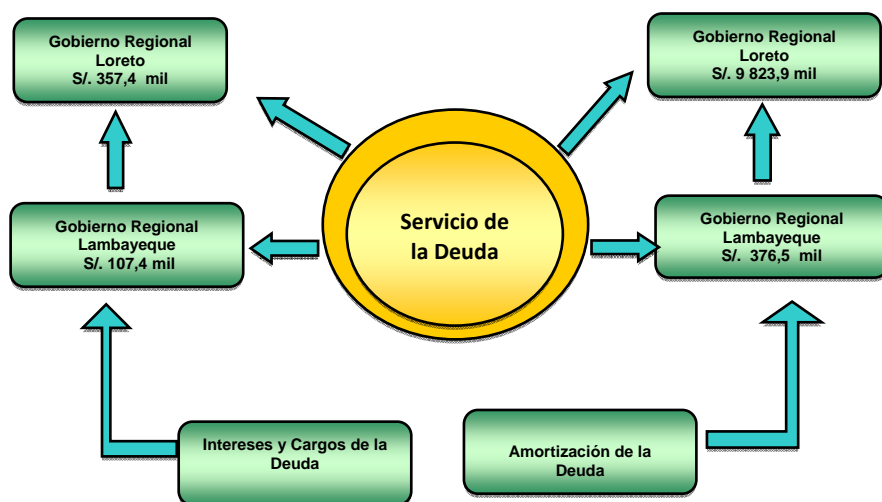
Gobierno Regional Loreto S/. 357,4 mil

Gobierno Regional Loreto S/. 9 823,9 mil

Gobierno Regional Lambayeque S/. 107,4 mil

Servicio de la Deuda

Gobierno Regional Lambayeque S/. 376,5 mil

Intereses y Cargos de la Deuda

Amortización de la Deuda